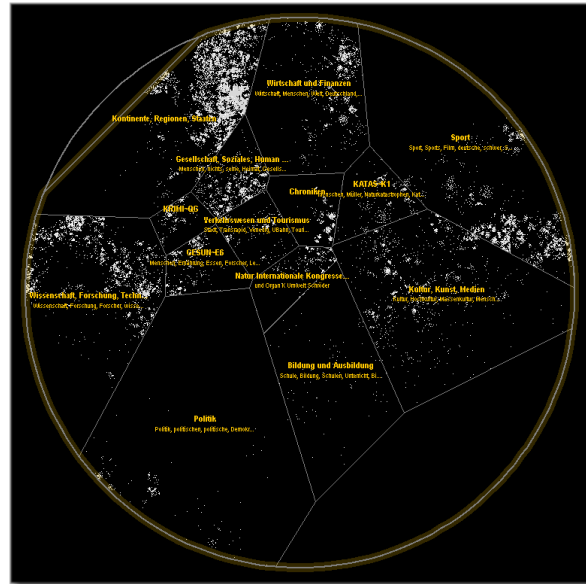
Wirtschaft und Finanzen
Wirtschaft, Menschen, Welt, Deutschland, ...

Kontinente, Regionen, Staaten

Sport
Sport, Sports, Film, deutsche, Schweiz, ...

Gesellschaft, Soziales, Human ...
Menschen, nicht, sollte, Hilfe, Gesells...

Chronik
Menschen, Müller, Naturkatastrophen, Kat...

KATAS-K1

KRIM-US

Verkehrswesen und Tourismus
Stadt, Tourismus, Verkehr, Urlaub, Touri...

GESUN-EG
Menschen, Ernährung, Essen, Forscher, Le...

Natur Internationale Kongresse ...
und Organ K Umwelt Schneider

Wissenschaft, Forschung, Techni...
Wissenschaft, Forschung, Forscher, Wiss...

Kultur, Kunst, Medien
Kultur, Geschichte, Massenkultur, Mensch, ...

Bildung und Ausbildung
Schule, Bildung, Schulen, Unterricht, Bi...

Politik
Politik, politischen, politische, Demokr...